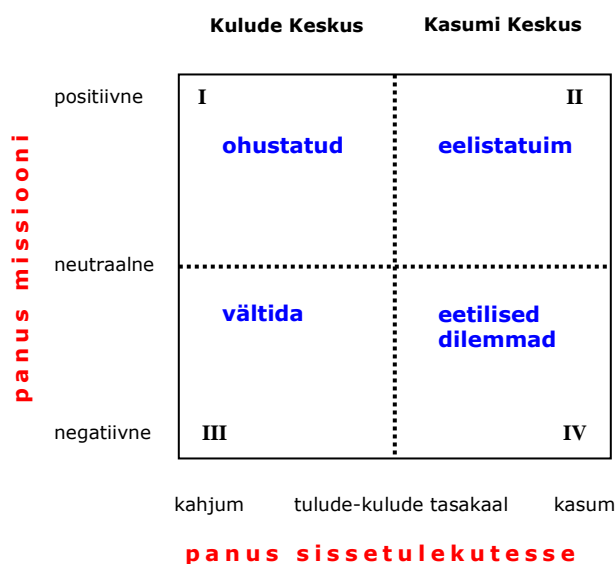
Kulude Keskus

Kasumi Keskus

panus missiooni

positiivne

neutraalne

negatiivne

I

II

ohustatud

eelistatuim

vältida

eetilised dilemmad

III

IV

kahjum

tulude-kulude tasakaal

kasum

panus sissetulekutesse